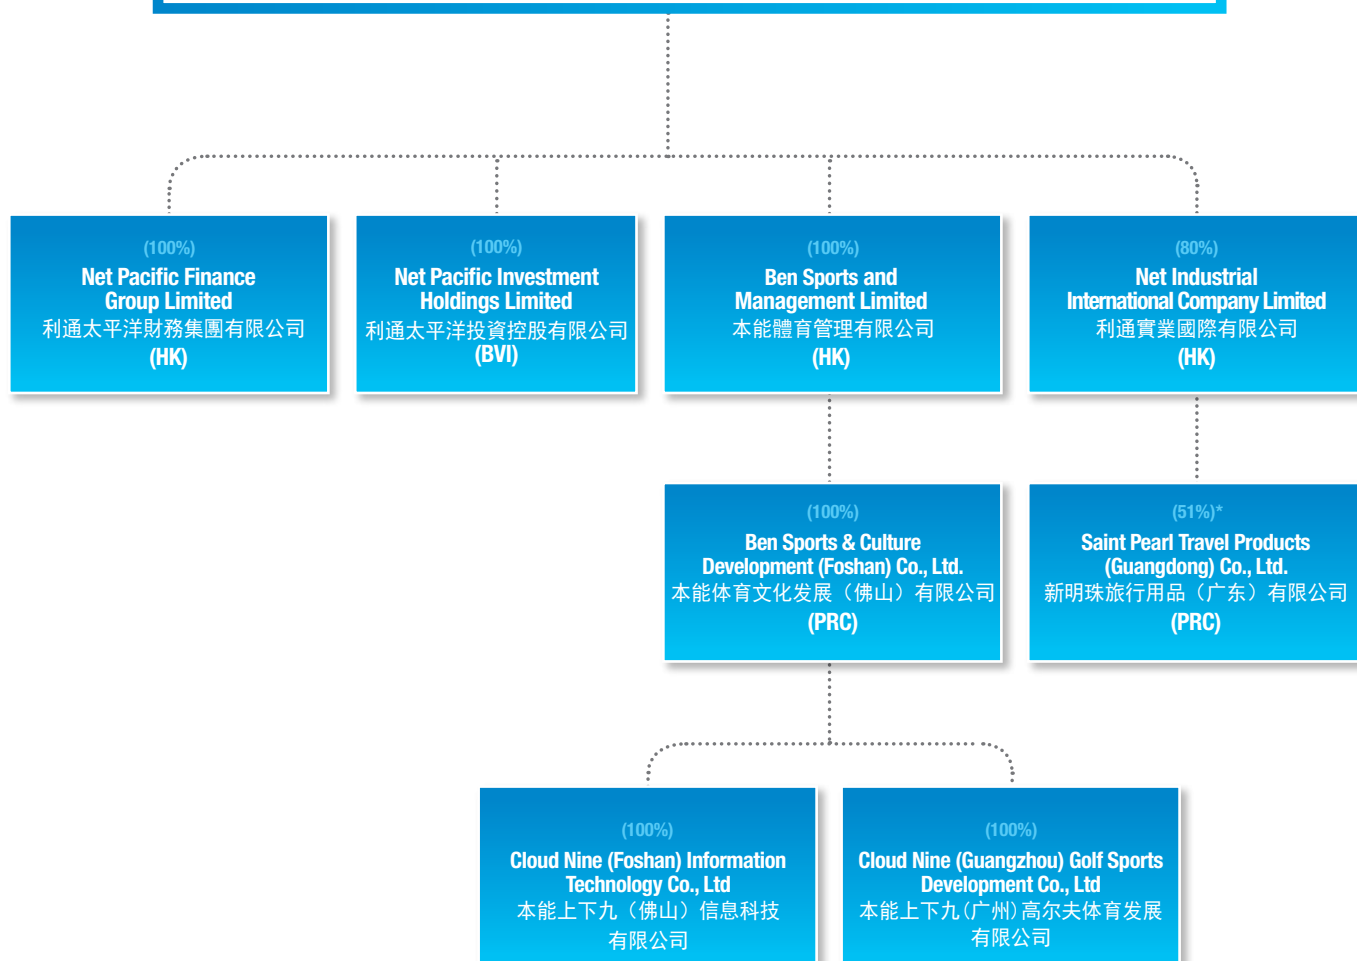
(100%)
Net Pacific Finance Group Limited
利通太平洋財務集團有限公司
(HK)

(100%)
Net Pacific Investment Holdings Limited
利通太平洋投資控股有限公司
(BVI)

(100%)
Ben Sports and Management Limited
本能體育管理有限公司
(HK)

(80%)
Net Industrial International Company Limited
利通實業國際有限公司
(HK)

(100%)
Ben Sports & Culture Development (Foshan) Co., Ltd.
本能体育文化发展（佛山）有限公司
(PRC)

(51%)*
Saint Pearl Travel Products (Guangdong) Co., Ltd.
新明珠旅行用品（广东）有限公司
(PRC)

(100%)
Cloud Nine (Foshan) Information Technology Co., Ltd
本能上下九（佛山）信息科技有限公司

(100%)
Cloud Nine (Guangzhou) Golf Sports Development Co., Ltd
本能上下九(广州)高尔夫体育发展有限公司